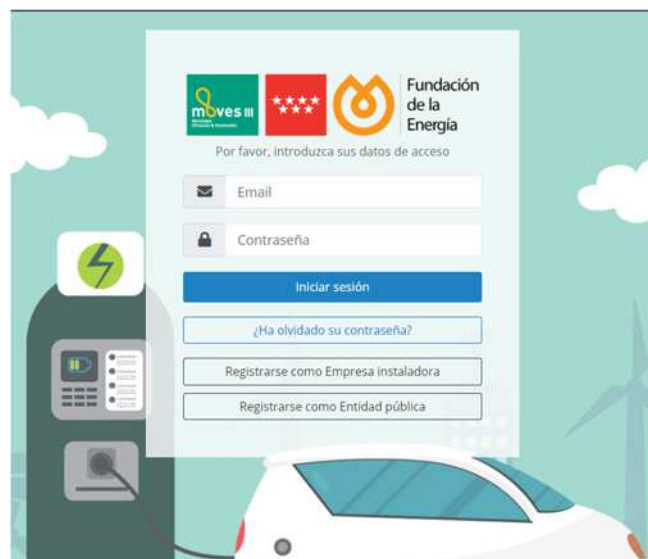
moves III

Fundación de la Energía

Por favor, introduzca sus datos de acceso

Email

Contraseña

Iniciar sesión

¿Ha olvidado su contraseña?

Registrarse como Empresa instaladora

Registrarse como Entidad pública